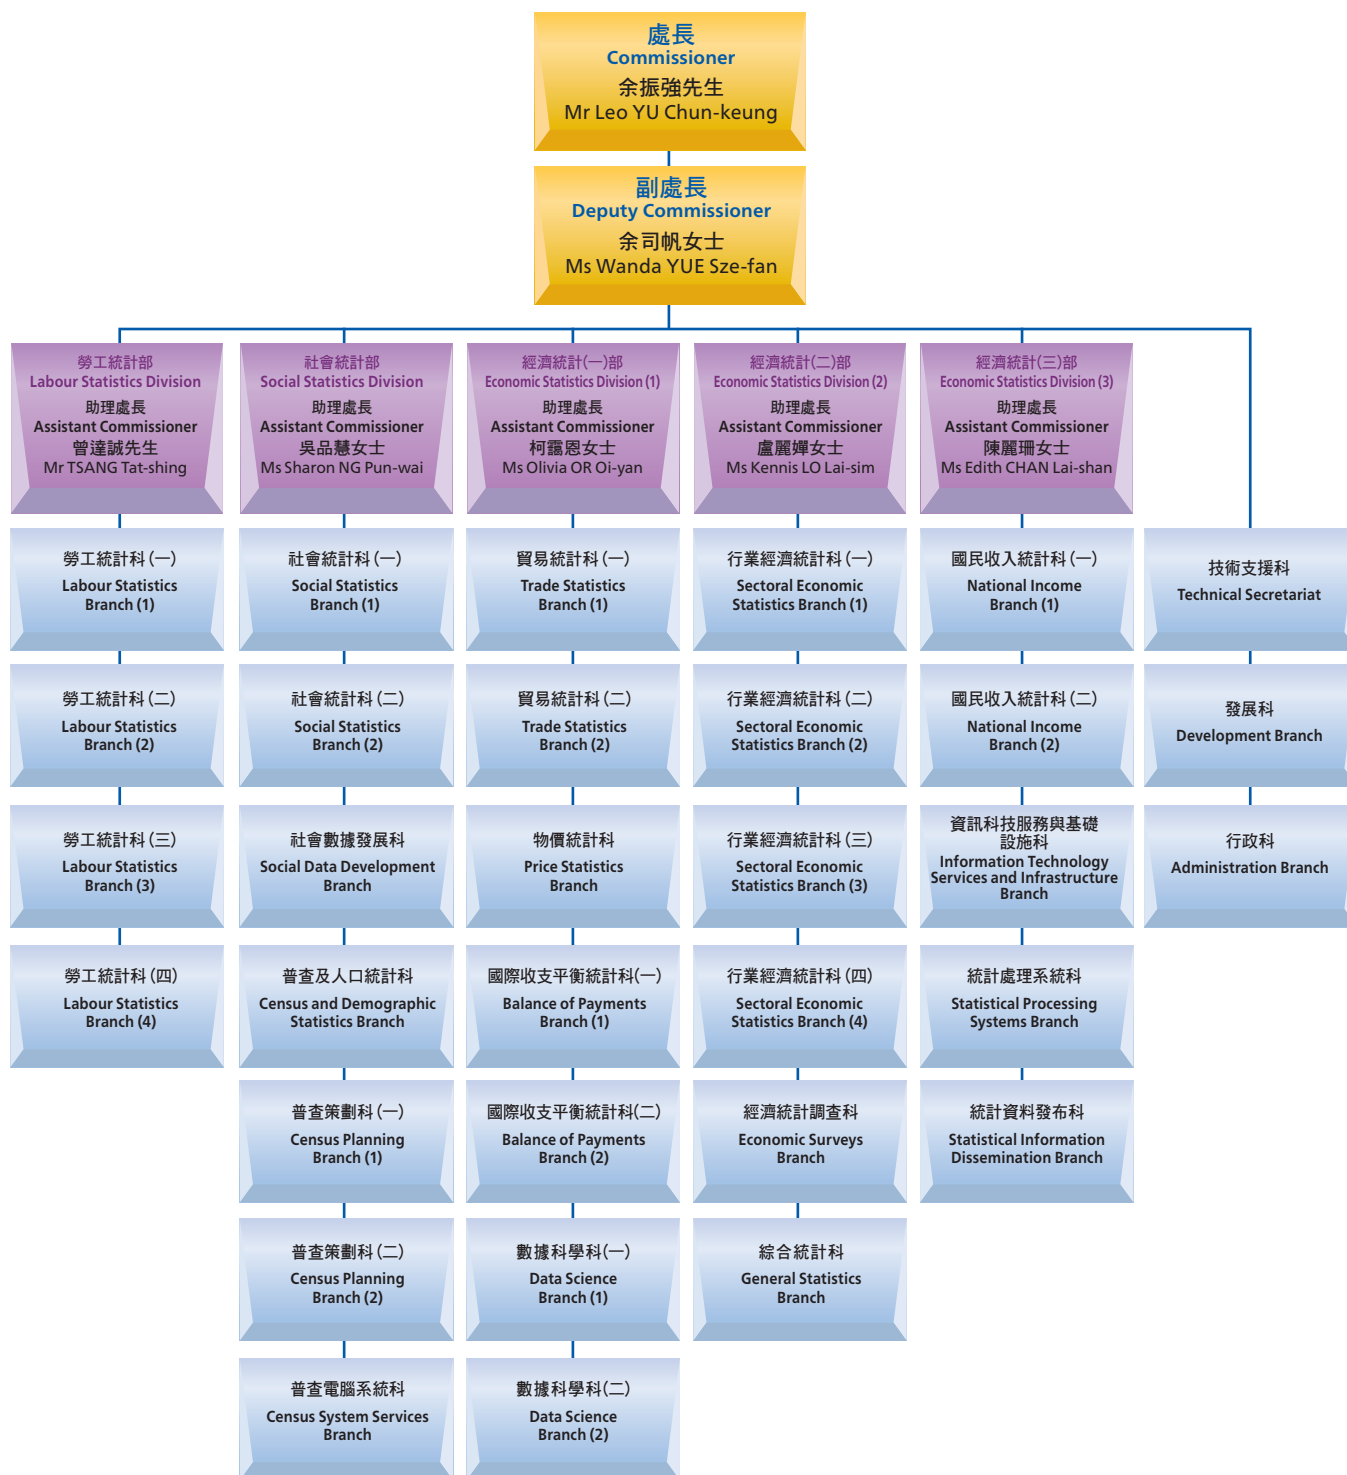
處長
Commissioner
余振強先生
Mr Leo YU Chun-keung

副處長
Deputy Commissioner
余司帆女士
Ms Wanda YUE Sze-fan

勞工統計部
Labour Statistics Division
助理處長
Assistant Commissioner
曾達誠先生
Mr TSANG Tat-shing

勞工統計科(一)
Labour Statistics Branch (1)

勞工統計科(二)
Labour Statistics Branch (2)

勞工統計科(三)
Labour Statistics Branch (3)

勞工統計科(四)
Labour Statistics Branch (4)

社會統計部
Social Statistics Division
助理處長
Assistant Commissioner
吳品慧女士
Ms Sharon NG Pun-wai

社會統計科(一)
Social Statistics Branch (1)

社會統計科(二)
Social Statistics Branch (2)

社會數據發展科
Social Data Development Branch

普查及人口統計科
Census and Demographic Statistics Branch

普查策劃科(一)
Census Planning Branch (1)

普查策劃科(二)
Census Planning Branch (2)

普查電腦系統科
Census System Services Branch

經濟統計(一)部
Economic Statistics Division (1)
助理處長
Assistant Commissioner
柯靄恩女士
Ms Olivia OR Oi-yan

貿易統計科(一)
Trade Statistics Branch (1)

貿易統計科(二)
Trade Statistics Branch (2)

物價統計科
Price Statistics Branch

國際收支平衡統計科(一)
Balance of Payments Branch (1)

國際收支平衡統計科(二)
Balance of Payments Branch (2)

數據科學科(一)
Data Science Branch (1)

數據科學科(二)
Data Science Branch (2)

經濟統計(二)部
Economic Statistics Division (2)
助理處長
Assistant Commissioner
盧麗嬋女士
Ms Kennis LO Lai-sim

行業經濟統計科(一)
Sectoral Economic Statistics Branch (1)

行業經濟統計科(二)
Sectoral Economic Statistics Branch (2)

行業經濟統計科(三)
Sectoral Economic Statistics Branch (3)

行業經濟統計科(四)
Sectoral Economic Statistics Branch (4)

經濟統計調查科
Economic Surveys Branch

綜合統計科
General Statistics Branch

經濟統計(三)部
Economic Statistics Division (3)
助理處長
Assistant Commissioner
陳麗珊女士
Ms Edith CHAN Lai-shan

國民收入統計科(一)
National Income Branch (1)

國民收入統計科(二)
National Income Branch (2)

資訊科技服務與基礎設施科
Information Technology Services and Infrastructure Branch

統計處理系統科
Statistical Processing Systems Branch

統計資料發布科
Statistical Information Dissemination Branch

技術支援科
Technical Secretariat

發展科
Development Branch

行政科
Administration Branch